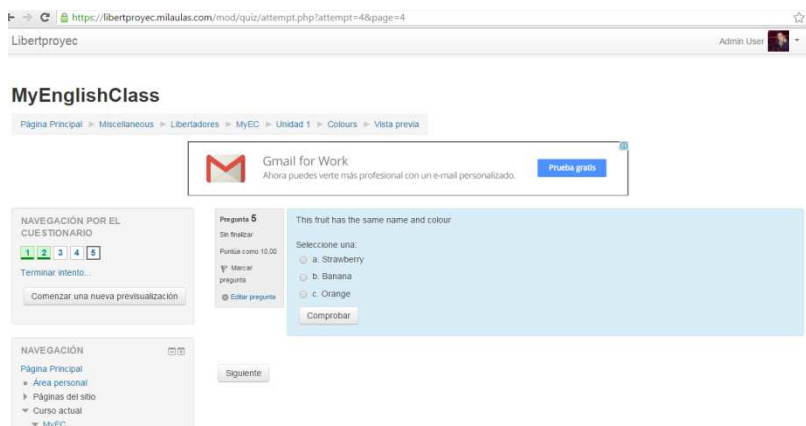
https://libertproyec.milaulas.com/mod/quiz/attempt.php?attempt=4&page=4

Libertproyec

Admin User

MyEnglishClass

Página Principal ► Miscellaneous ► Libertadores ► MyEC ► Unidad 1 ► Colours ► Vista previa

Gmail for Work
Ahora puedes verte más profesional con un e-mail personalizado.
Prueba gratis

NAVEGACIÓN POR EL CUESTIONARIO

1 2 3 4 5

Terminar intento...

Comenzar una nueva previsualización

Pregunta 5
Sin finalizar
Puntúa como 10,00
Marcar pregunta
Editar pregunta

This fruit has the same name and colour

Seleccione una:
a. Strawberry
b. Banana
c. Orange

Comprobar

Siguiente

NAVEGACIÓN

Página Principal
Área personal
Páginas del sitio
Curso actual
MyEC